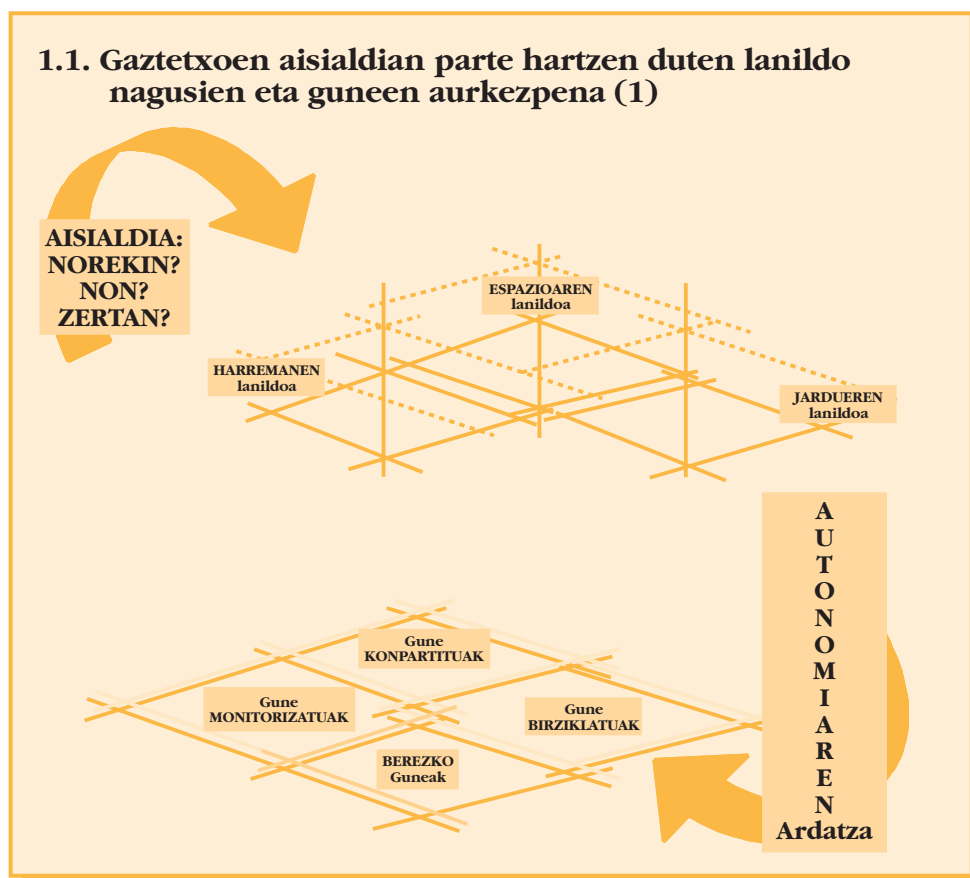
1.1. Gaztetxoen aisialdian parte hartzen duten lanildo nagusien eta guneen aurkezpena (1)

AISIALDIA: NOREKIN? NON? ZERTAN?

ESPAZIOAREN lanildoa

HARREMANEN lanildoa

JARDUEREN lanildoa

A U T O N O M I A R E N Ardatza

Gune KONPARTITUAK

Gune MONITORIZATUAK

Gune BIRZIKLATUAK

BEREZKO Guneak